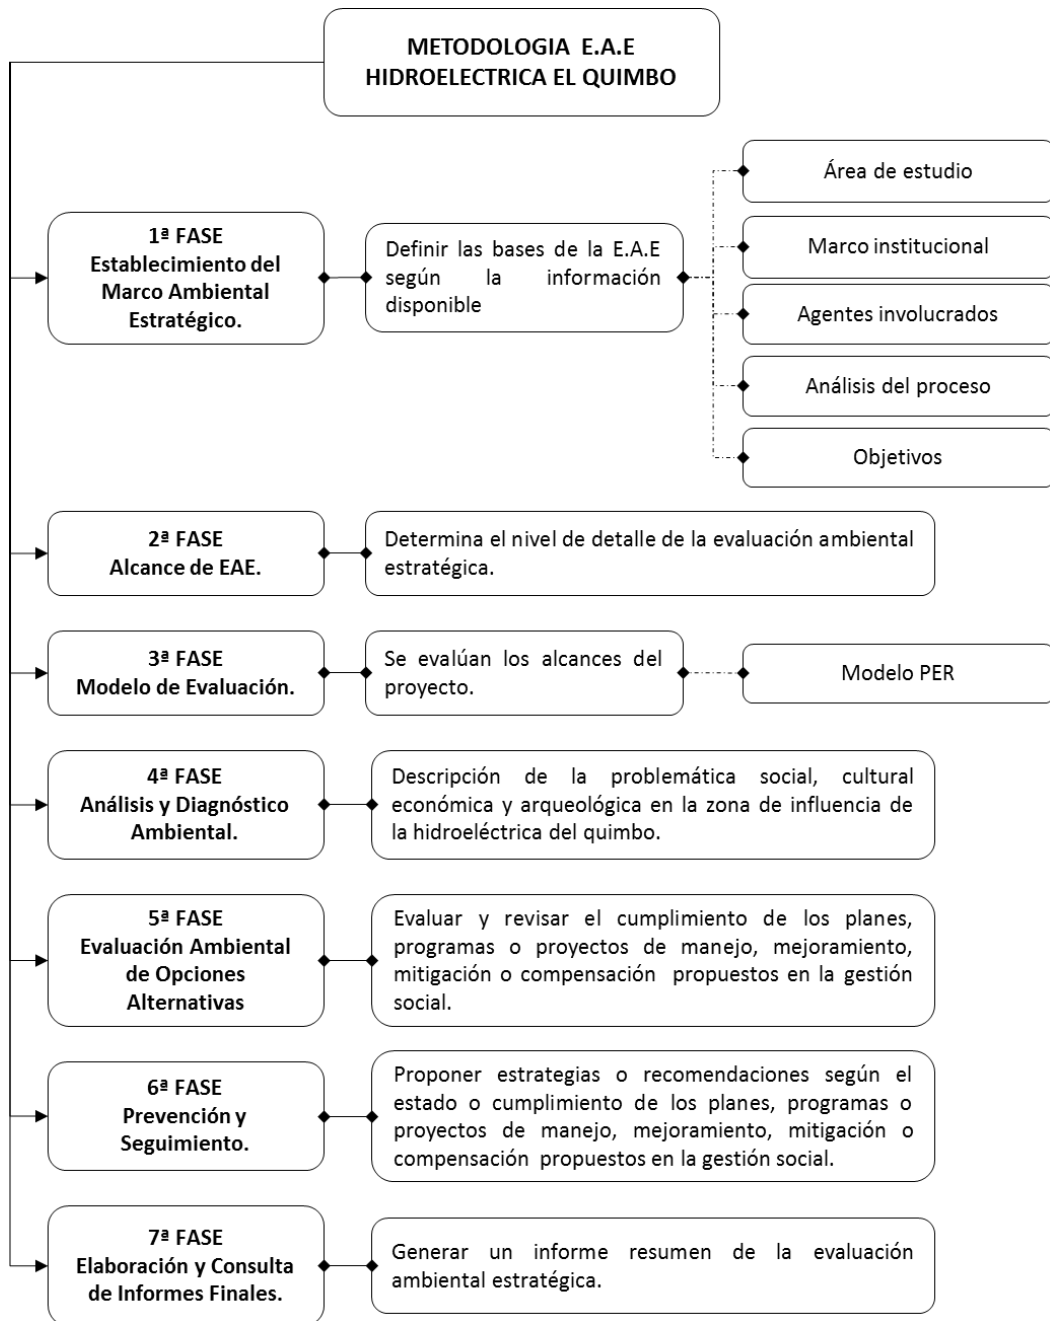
METODOLOGIA E.A.E
HIDROELECTRICA EL QUIMBO

1ª FASE
Establecimiento del Marco Ambiental Estratégico.

Definir las bases de la E.A.E según la información disponible

Área de estudio

Marco institucional

Agentes involucrados

Análisis del proceso

Objetivos

2ª FASE
Alcance de EAE.

Determina el nivel de detalle de la evaluación ambiental estratégica.

3ª FASE
Modelo de Evaluación.

Se evalúan los alcances del proyecto.

Modelo PER

4ª FASE
Análisis y Diagnóstico Ambiental.

Descripción de la problemática social, cultural económica y arqueológica en la zona de influencia de la hidroeléctrica del quimbo.

5ª FASE
Evaluación Ambiental de Opciones Alternativas

Evaluar y revisar el cumplimiento de los planes, programas o proyectos de manejo, mejoramiento, mitigación o compensación propuestos en la gestión social.

6ª FASE
Prevención y Seguimiento.

Proponer estrategias o recomendaciones según el estado o cumplimiento de los planes, programas o proyectos de manejo, mejoramiento, mitigación o compensación propuestos en la gestión social.

7ª FASE
Elaboración y Consulta de Informes Finales.

Generar un informe resumen de la evaluación ambiental estratégica.